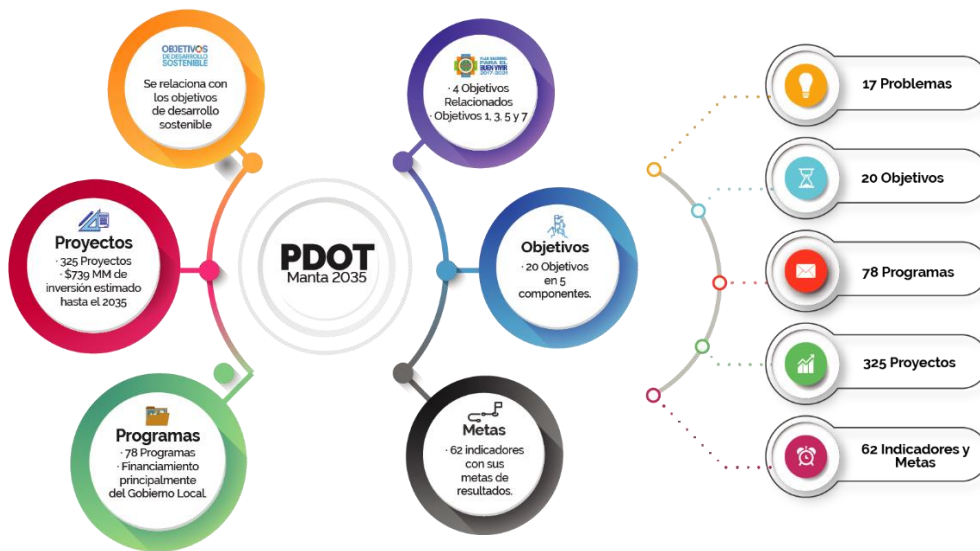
OBJETIVOS DE DESARROLLO SOSTENIBLE

Se relaciona con los objetivos de desarrollo sostenible

Proyectos
· 325 Proyectos
· $739 MM de inversión estimado hasta el 2035

Programas
· 78 Programas
· Financiamiento principalmente del Gobierno Local.

PDOT
Manta 2035

PLAN NACIONAL PARA EL BUEN VIVIR 2017-2021

· 4 Objetivos Relacionados
· Objetivos 1, 3, 5 y 7

Objetivos
· 20 Objetivos en 5 componentes.

Metas
· 62 indicadores con sus metas de resultados.

17 Problemas

20 Objetivos

78 Programas

325 Proyectos

62 Indicadores y Metas